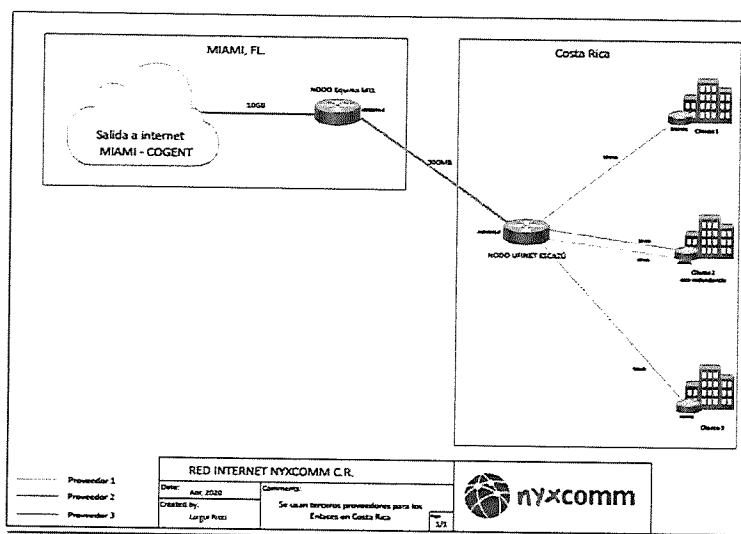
MIAMI, FL.

Salida a internet
MIAMI - COGENT

10GB

NODO Equinix MI1

300MB

Costa Rica

Cliente 1

NODO UFINET ESCAZÚ

Cliente 2
con redundancia

Cliente 3

Proveedor 1
Proveedor 2
Proveedor 3

RED INTERNET NYXCOMM C.R.

Date: Abr. 2020
Created by: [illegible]
Comments:
Se usan terceros proveedores para los Enlaces en Costa Rica
Page 1/1

nyxcomm